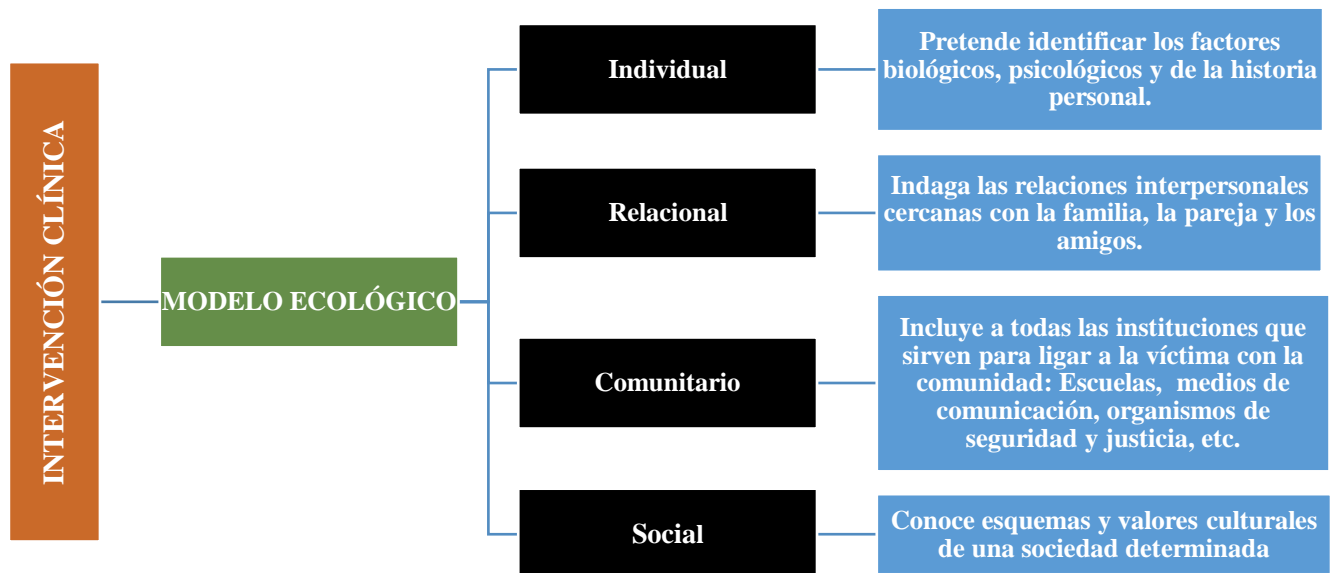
INTERVENCIÓN CLÍNICA

MODELO ECOLÓGICO

Individual

Pretende identificar los factores biológicos, psicológicos y de la historia personal.

Relacional

Indaga las relaciones interpersonales cercanas con la familia, la pareja y los amigos.

Comunitario

Incluye a todas las instituciones que sirven para ligar a la víctima con la comunidad: Escuelas, medios de comunicación, organismos de seguridad y justicia, etc.

Social

Conoce esquemas y valores culturales de una sociedad determinada